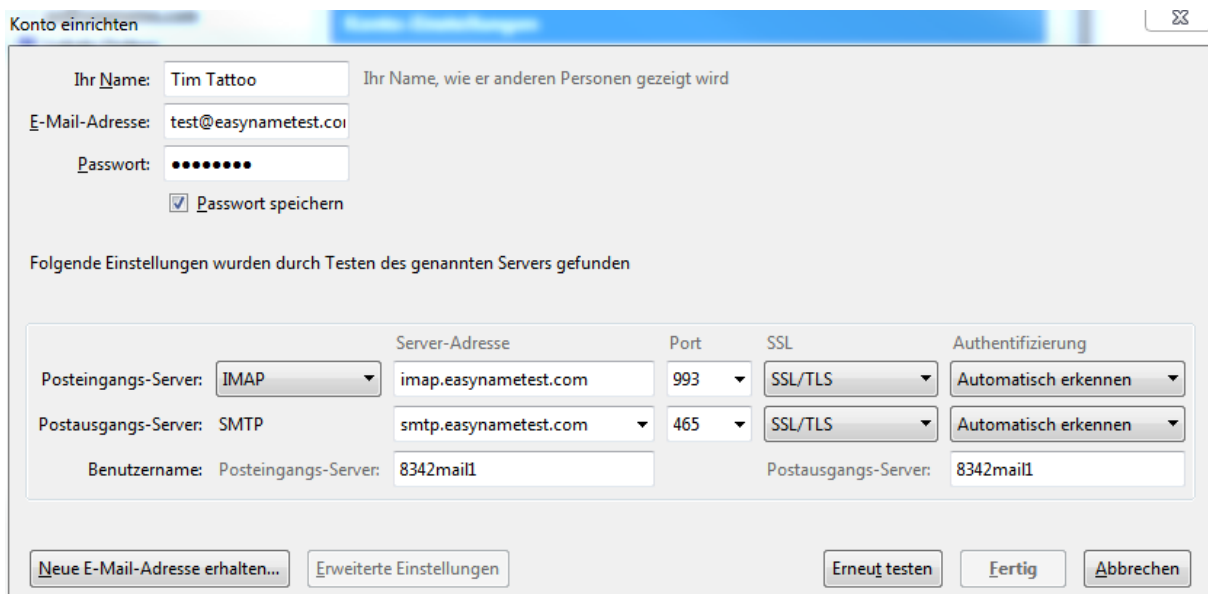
Konto einrichten

Ihr Name: Tim Tattoo Ihr Name, wie er anderen Personen gezeigt wird

E-Mail-Adresse: test@easynametest.co

Passwort: ••••••••

Passwort speichern

Folgende Einstellungen wurden durch Testen des genannten Servers gefunden

| | | Server-Adresse | Port | SSL | Authentifizierung |
|---|---|---|---|---|---|
| Posteingangs-Server: | IMAP | imap.easynametest.com | 993 | SSL/TLS | Automatisch erkennen |
| Postausgangs-Server: | SMTP | smtp.easynametest.com | 465 | SSL/TLS | Automatisch erkennen |
| Benutzername: | Posteingangs-Server: | 8342mail1 | | Postausgangs-Server: | 8342mail1 |

Neue E-Mail-Adresse erhalten... Erweiterte Einstellungen Erneut testen Fertig Abbrechen